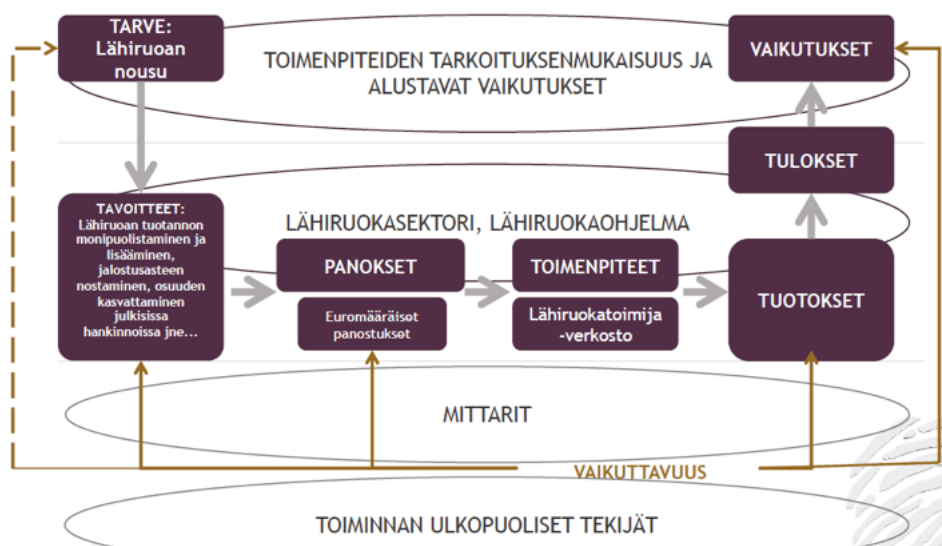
TARVE: Lähiruoan nousu

TOIMENPITEIDEN TARKOITUKSENMUKAISUUS JA ALUSTAVAT VAIKUTUKSET

VAIKUTUKSET

TULOKSET

TAVOITTEET: Lähiruoan tuotannon monipuolistaminen ja lisääminen, jalostusasteen nostaminen, osuuden kasvattaminen julkisissa hankinnoissa jne...

LÄHIRUOKASEKTORI, LÄHIRUOKAOHJELMA

PANOKSET

Euromääräiset panostukset

TOIMENPITEET

Lähiruokatoimija -verkosto

TUOTOKSET

MITTARIT

VAIKUTTAVUUS

TOIMINNAN ULKOPUOLISET TEKIJÄT